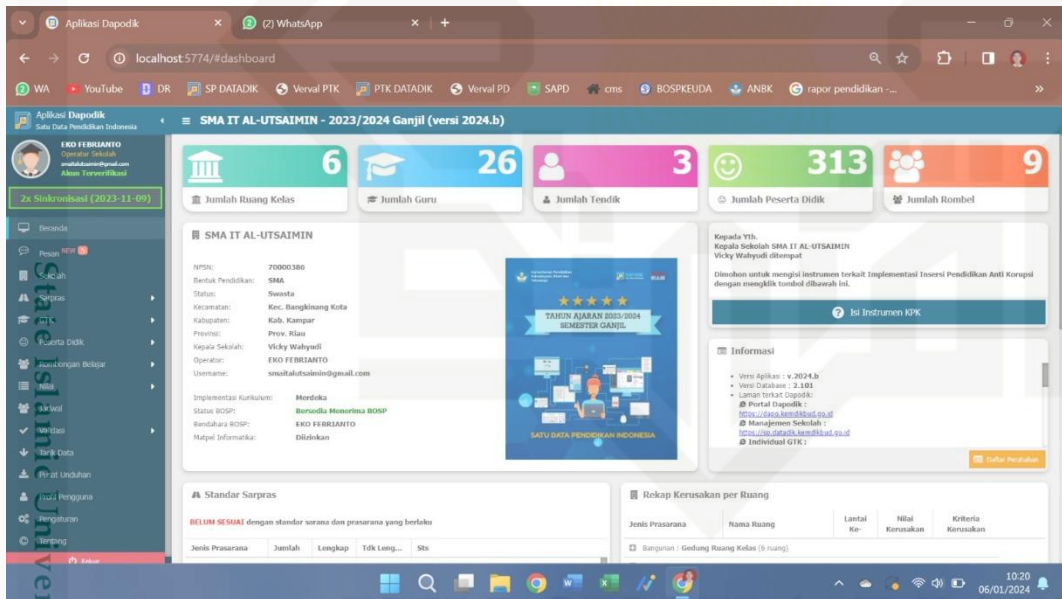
Aplikasi Dapodik
(2) WhatsApp
localhost:5774/#dashboard
WA YouTube DR SP DATADIK Verval PTK PTK DATADIK Verval PD SAPD cms BOSPKEUDA ANBK rapor pendidikan -...
Aplikasi Dapodik
Satu Data Pendidikan Indonesia
SMA IT AL-UTSAIMIN - 2023/2024 Ganjil (versi 2024.b)
EKO FEBRIANTO
Operator Sekolah
smaitalutsaimin@gmail.com
Akun Terverifikasi
2x Sinkronisasi (2023-11-09)
Beranda
Pesan NEW
Sekolah
Sarpras
GTK
Peserta Didik
Rombongan Belajar
Nilai
Jadwal
Validasi
Tarik Data
Pusat Unduhan
Profil Pengguna
Pengaturan
Tentang
Keluar

6
Jumlah Ruang Kelas
26
Jumlah Guru
3
Jumlah Tendik
313
Jumlah Peserta Didik
9
Jumlah Rombel

SMA IT AL-UTSAIMIN
NPSN: 70000386
Bentuk Pendidikan: SMA
Status: Swasta
Kecamatan: Kec. Bangkinang Kota
Kabupaten: Kab. Kampar
Provinsi: Prov. Riau
Kepala Sekolah: Vicky Wahyudi
Operator: EKO FEBRIANTO
Username: smaitalutsaimin@gmail.com
Implementasi Kurikulum: Merdeka
Status BOSP: Bersedia Menerima BOSP
Bendahara BOSP: EKO FEBRIANTO
Mapel Informatika: Diizinkan

TAHUN AJARAN 2023/2024
SEMESTER GANJIL
SATU DATA PENDIDIKAN INDONESIA

Kepada Yth.
Kepala Sekolah SMA IT AL-UTSAIMIN
Vicky Wahyudi ditempat
Dimohon untuk mengisi instrumen terkait Implementasi Insersi Pendidikan Anti Korupsi dengan mengklik tombol dibawah ini.
Isi Instrumen KPK

Informasi
• Versi Aplikasi : v.2024.b
• Versi Database : 2.101
• Laman terkait Dapodik:
Portal Dapodik :
https://dapo.kemdikbud.go.id
Manajemen Sekolah :
https://sp.datadik.kemdikbud.go.id
Individual GTK :
Daftar Perubahan

Standar Sarpras
BELUM SESUAI dengan standar sarana dan prasarana yang berlaku
| Jenis Prasarana | Jumlah | Lengkap | Tdk Leng... | Sts |
|---|---|---|---|---|

Rekap Kerusakan per Ruang
| Jenis Prasarana | Nama Ruang | Lantai Ke- | Nilai Kerusakan | Kriteria Kerusakan |
|---|---|---|---|---|
Bangunan : Gedung Ruang Kelas (6 ruang)

10:20
06/01/2024